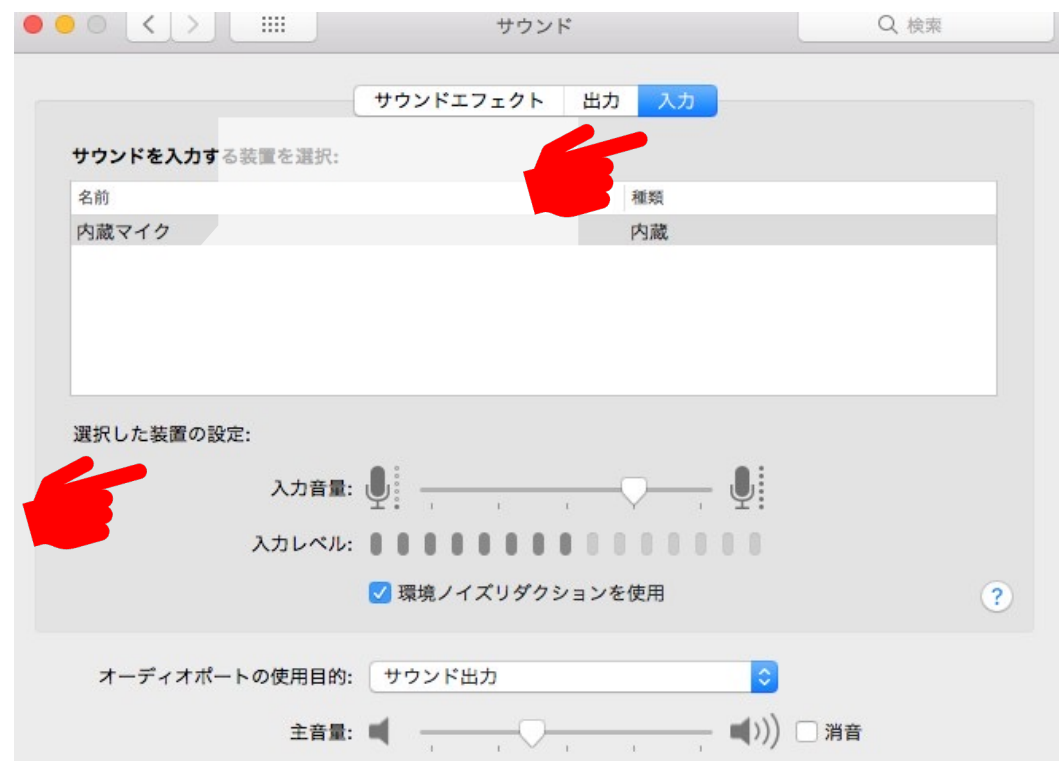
サウンド

検索

サウンドエフェクト 出力 入力

サウンドを入力する装置を選択:

| 名前 | 種類 |
|---|---|
| 内蔵マイク | 内蔵 |

選択した装置の設定:

入力音量:

入力レベル:

環境ノイズリダクションを使用

?

オーディオポートの使用目的: サウンド出力

主音量:

消音